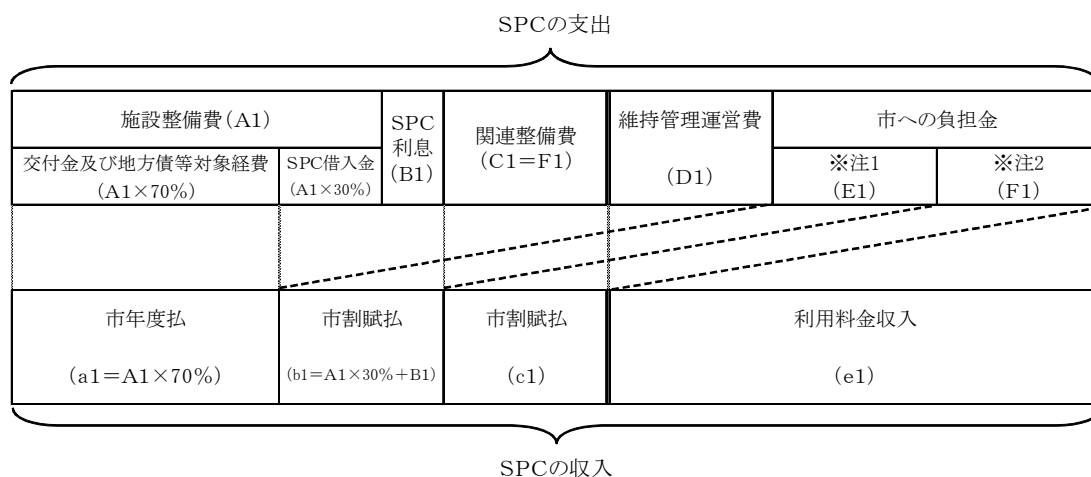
SPCの支出

| 施設整備費（A1） | | SPC利息（B1） | 関連整備費（C1＝F1） | 維持管理運営費 | 市への負担金 | |
|---|---|---|---|---|---|---|
| 交付金及び地方債等対象経費（A1×70%） | SPC借入金（A1×30%） | | | （D1） | ※注1（E1） | ※注2（F1） |

| 市年度払 | 市割賦払 | 市割賦払 | 利用料金収入 |
|---|---|---|---|
| （a1＝A1×70%） | （b1＝A1×30%＋B1） | （c1） | （e1） |

SPCの収入